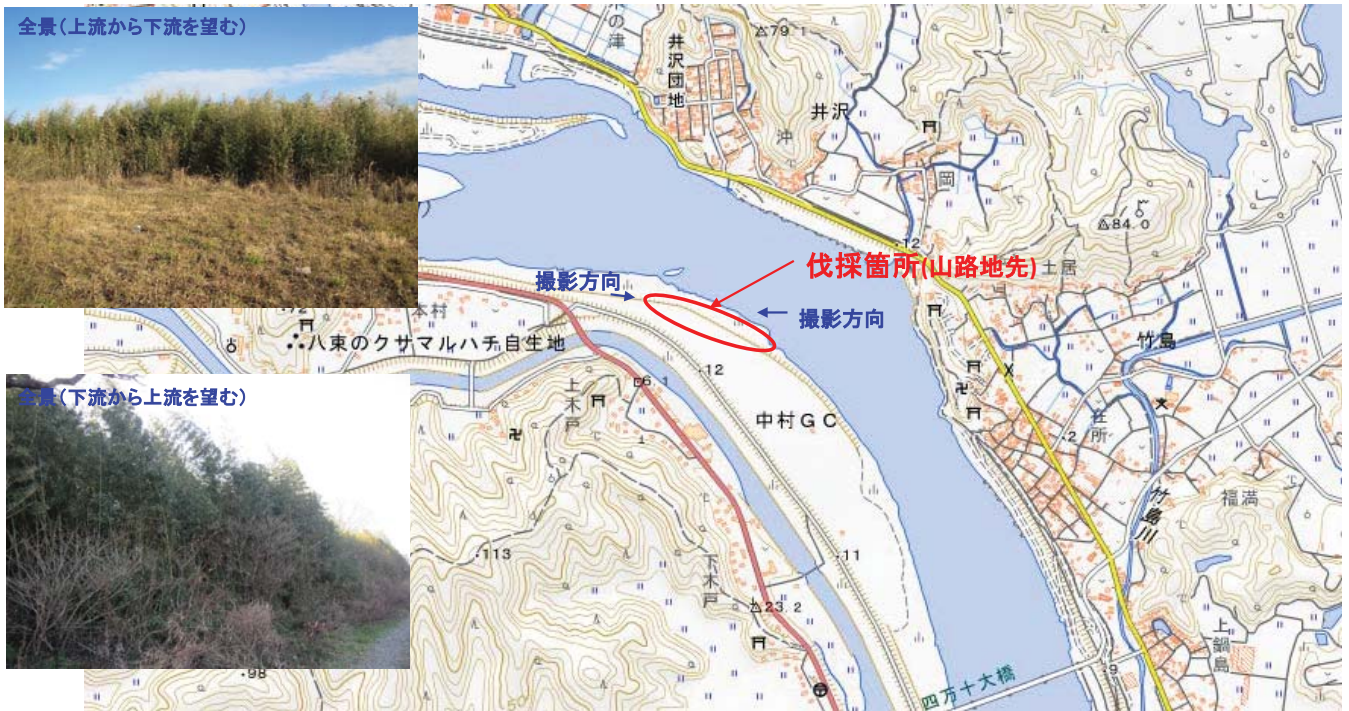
全景（上流から下流を望む）

全景（下流から上流を望む）

伐採箇所(山路地先)

撮影方向

撮影方向

の津
井沢団地
79
井沢
沖
岡
84.0
12
土居
竹島
庄所
竹島川
福満
上鍋島
本村
八束のクサマルハチ自生地
上木戸
61
12
中村ＧＣ
113
下木戸
23.2
11
四万十大橋
9
98